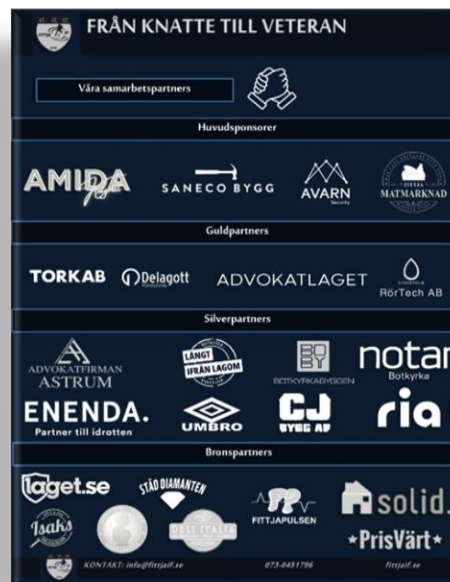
FRÅN KNATTE TILL VETERAN

Våra samarbetspartners

Huvudsponsorer

AMIDA
SANECO BYGG
AVARN Security
MATMARKNAD

Guldpartners

TORKAB
Delagott
ADVOKATLAGET
RörTech AB

Silverpartners

ADVOKATFIRMAN ASTRUM
LÅNGT IFRÅN LAGOM
BOTKYRKABYGGEN
notar Botkyrka
ENENDA. Partner till idrotten
UMBRO
CJ BYGG AB
ria

Bronspartners

laget.se
STÄD DIAMANTEN
FITTJAPULSEN
solid.
Isaks
DESI ITALIA
*PrisVärt*

KONTAKT: info@fittjaif.se
073-0451796
fittjaif.se